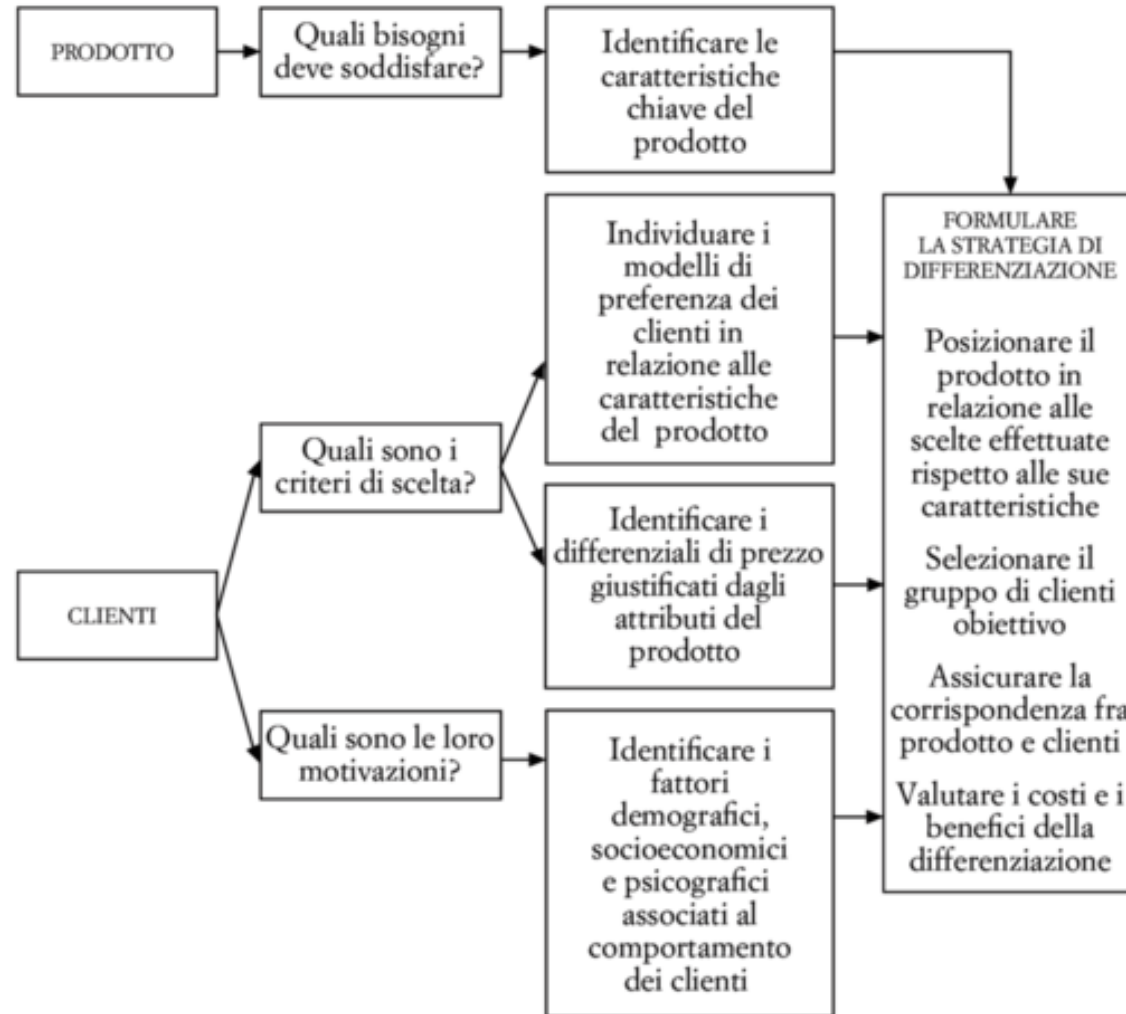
PRODOTTO

Quali bisogni deve soddisfare?

Identificare le caratteristiche chiave del prodotto

Individuare i modelli di preferenza dei clienti in relazione alle caratteristiche del prodotto

Quali sono i criteri di scelta?

Identificare i differenziali di prezzo giustificati dagli attributi del prodotto

CLIENTI

Quali sono le loro motivazioni?

Identificare i fattori demografici, socioeconomici e psicografici associati al comportamento dei clienti

FORMULARE LA STRATEGIA DI DIFFERENZIAZIONE

Posizionare il prodotto in relazione alle scelte effettuate rispetto alle sue caratteristiche

Selezionare il gruppo di clienti obiettivo

Assicurare la corrispondenza fra prodotto e clienti

Valutare i costi e i benefici della differenziazione